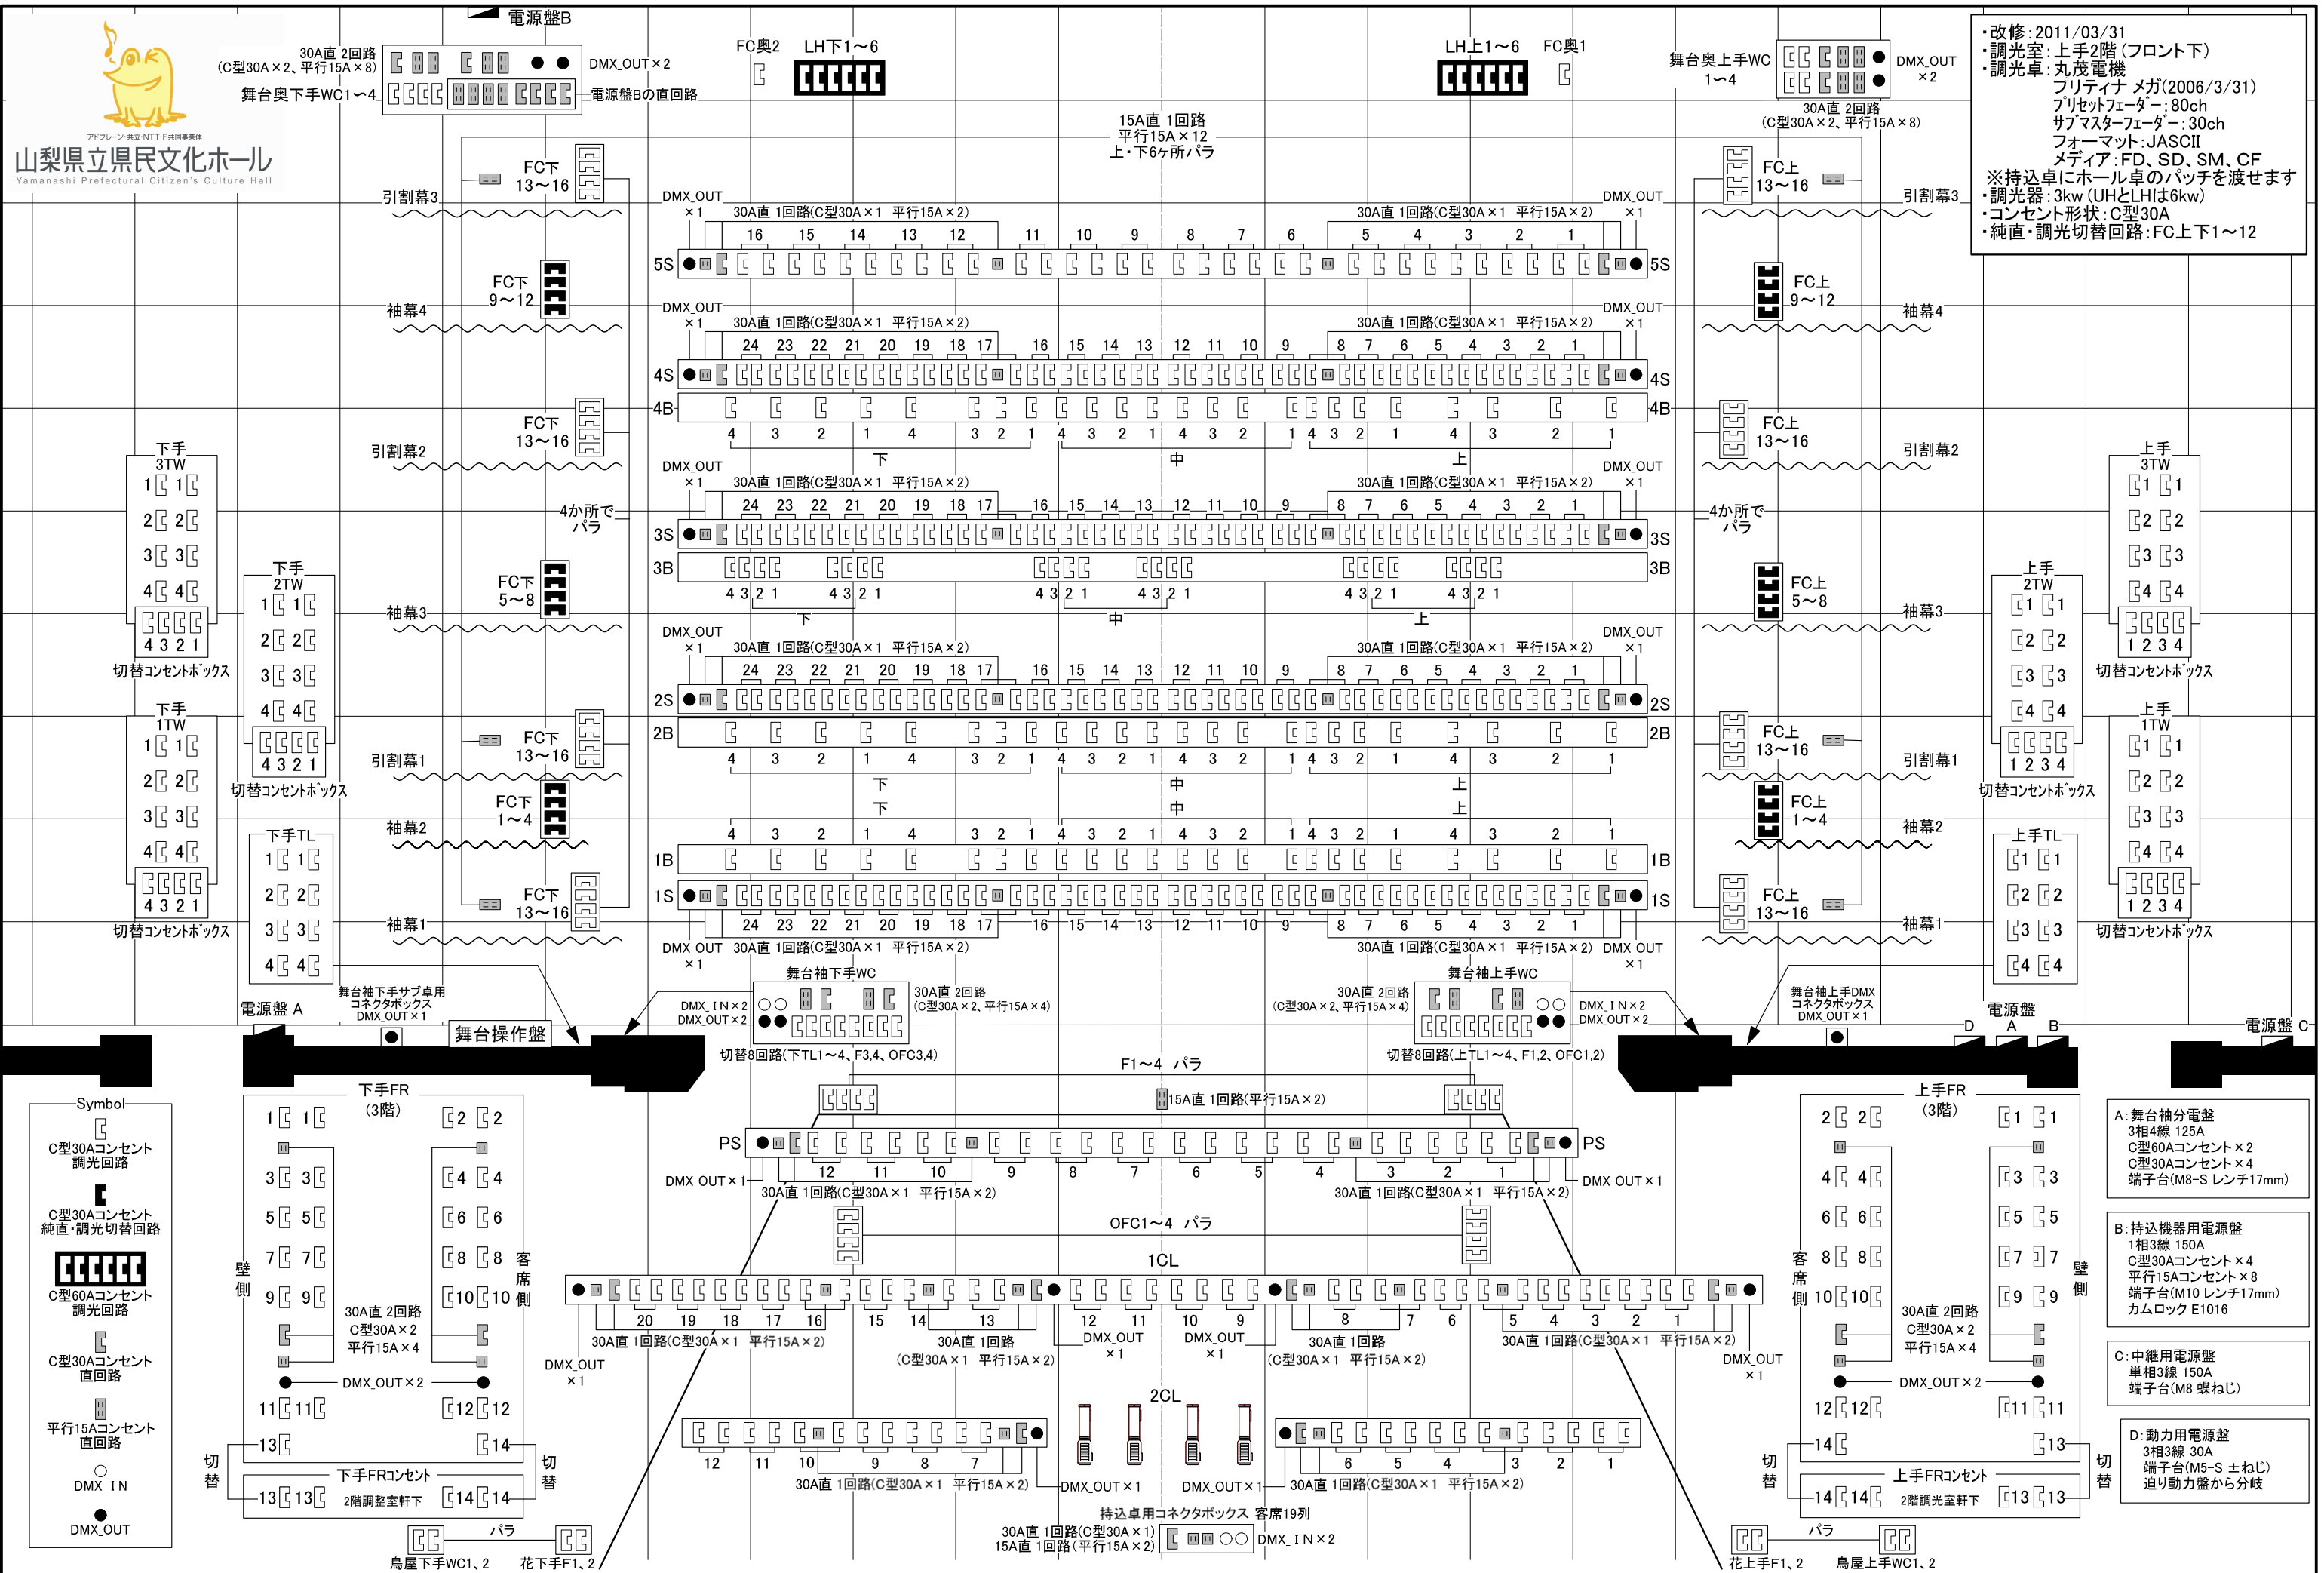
電源盤B

アドブレーン・共立・NTT-F共同事業体
山梨県立県民文化ホール
Yamanashi Prefectural Citizen's Culture Hall

30A直 2回路
(C型30A×2、平行15A×8)
舞台奥下手WC1〜4
DMX_OUT×2
電源盤Bの直回路

FC奥2　LH下1〜6
LH上1〜6　FC奥1

舞台奥上手WC 1〜4
DMX_OUT ×2
30A直 2回路
(C型30A×2、平行15A×8)

・改修：2011/03/31
・調光室：上手2階（フロント下）
・調光卓：丸茂電機
プリティナ メガ(2006/3/31)
プリセットフェーダー：80ch
サブマスターフェーダー：30ch
フォーマット：JASCII
メディア：FD、SD、SM、CF
※持込卓にホール卓のパッチを渡せます
・調光器：3kw（UHとLHは6kw）
・コンセント形状：C型30A
・純直・調光切替回路：FC上下1〜12

15A直 1回路
平行15A×12
上・下6ヶ所パラ

FC下 13〜16
FC上 13〜16
引割幕3
DMX_OUT ×1
30A直 1回路(C型30A×1 平行15A×2)
16 15 14 13 12 11 10 9 8 7 6 5 4 3 2 1
5S
FC下 9〜12
FC上 9〜12
袖幕4
24 23 22 21 20 19 18 17 16 15 14 13 12 11 10 9 8 7 6 5 4 3 2 1
4S
4B
4 3 2 1 4 3 2 1 4 3 2 1 4 3 2 1 4 3 2 1 4 3 2 1
下 中 上
引割幕2
4か所で パラ
3S
3B
4 3 2 1 4 3 2 1 4 3 2 1 4 3 2 1 4 3 2 1 4 3 2 1
下 中 上
FC下 5〜8
FC上 5〜8
袖幕3
2S
2B
引割幕1
FC下 1〜4
FC上 1〜4
袖幕2
1B
1S
袖幕1

下手 3TW
下手 2TW
下手 1TW
下手TL
上手 3TW
上手 2TW
上手 1TW
上手TL
切替コンセントボックス

電源盤 A
舞台袖下手サブ卓用 コネクタボックス DMX_OUT×1
舞台操作盤
舞台袖下手WC
DMX_IN×2 DMX_OUT×2
30A直 2回路 (C型30A×2、平行15A×4)
切替8回路(下TL1〜4、F3,4、OFC3,4)
舞台袖上手WC
DMX_IN×2 DMX_OUT×2
切替8回路(上TL1〜4、F1,2、OFC1,2)
舞台袖上手DMX コネクタボックス DMX_OUT×1
電源盤 D A B
電源盤 C

F1〜4 パラ
15A直 1回路(平行15A×2)
PS
12 11 10 9 8 7 6 5 4 3 2 1
DMX_OUT×1
30A直 1回路(C型30A×1 平行15A×2)
OFC1〜4 パラ
1CL
20 19 18 17 16 15 14 13 12 11 10 9 8 7 6 5 4 3 2 1
30A直 1回路 (C型30A×1 平行15A×2)
2CL
12 11 10 9 8 7 6 5 4 3 2 1
持込卓用コネクタボックス 客席19列
30A直 1回路(C型30A×1)
15A直 1回路(平行15A×2)
DMX_IN×2

Symbol
C型30Aコンセント 調光回路
C型30Aコンセント 純直・調光切替回路
C型60Aコンセント 調光回路
C型30Aコンセント 直回路
平行15Aコンセント 直回路
DMX_IN
DMX_OUT

下手FR (3階)
壁側 客席側
30A直 2回路 C型30A×2 平行15A×4
DMX_OUT×2
切替
下手FRコンセント 2階調整室軒下
パラ
鳥屋下手WC1、2 花下手F1、2

上手FR (3階)
上手FRコンセント 2階調光室軒下
花上手F1、2 鳥屋上手WC1、2

A：舞台袖分電盤
3相4線 125A
C型60Aコンセント×2
C型30Aコンセント×4
端子台(M8-S レンチ17mm)

B：持込機器用電源盤
1相3線 150A
C型30Aコンセント×4
平行15Aコンセント×8
端子台(M10 レンチ17mm)
カムロック E1016

C：中継用電源盤
単相3線 150A
端子台(M8 蝶ねじ)

D：動力用電源盤
3相3線 30A
端子台(M5-S ±ねじ)
追り動力盤から分岐